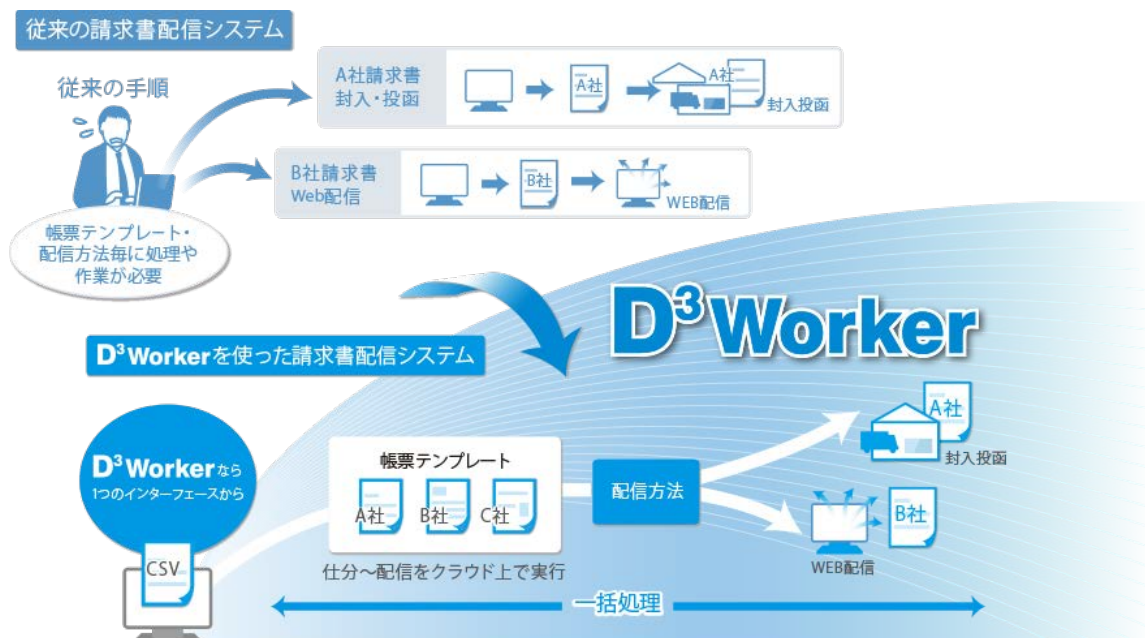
従来の請求書配信システム

従来の手順

帳票テンプレート・配信方法毎に処理や作業が必要

A社請求書
封入・投函

A社

A社

封入投函

B社請求書
Web配信

B社

WEB配信

$D^3$Worker

$D^3$Workerを使った請求書配信システム

$D^3$Workerなら
1つのインターフェースから

CSV

帳票テンプレート

A社 B社 C社

仕分～配信をクラウド上で実行

配信方法

A社

封入投函

B社

WEB配信

一括処理